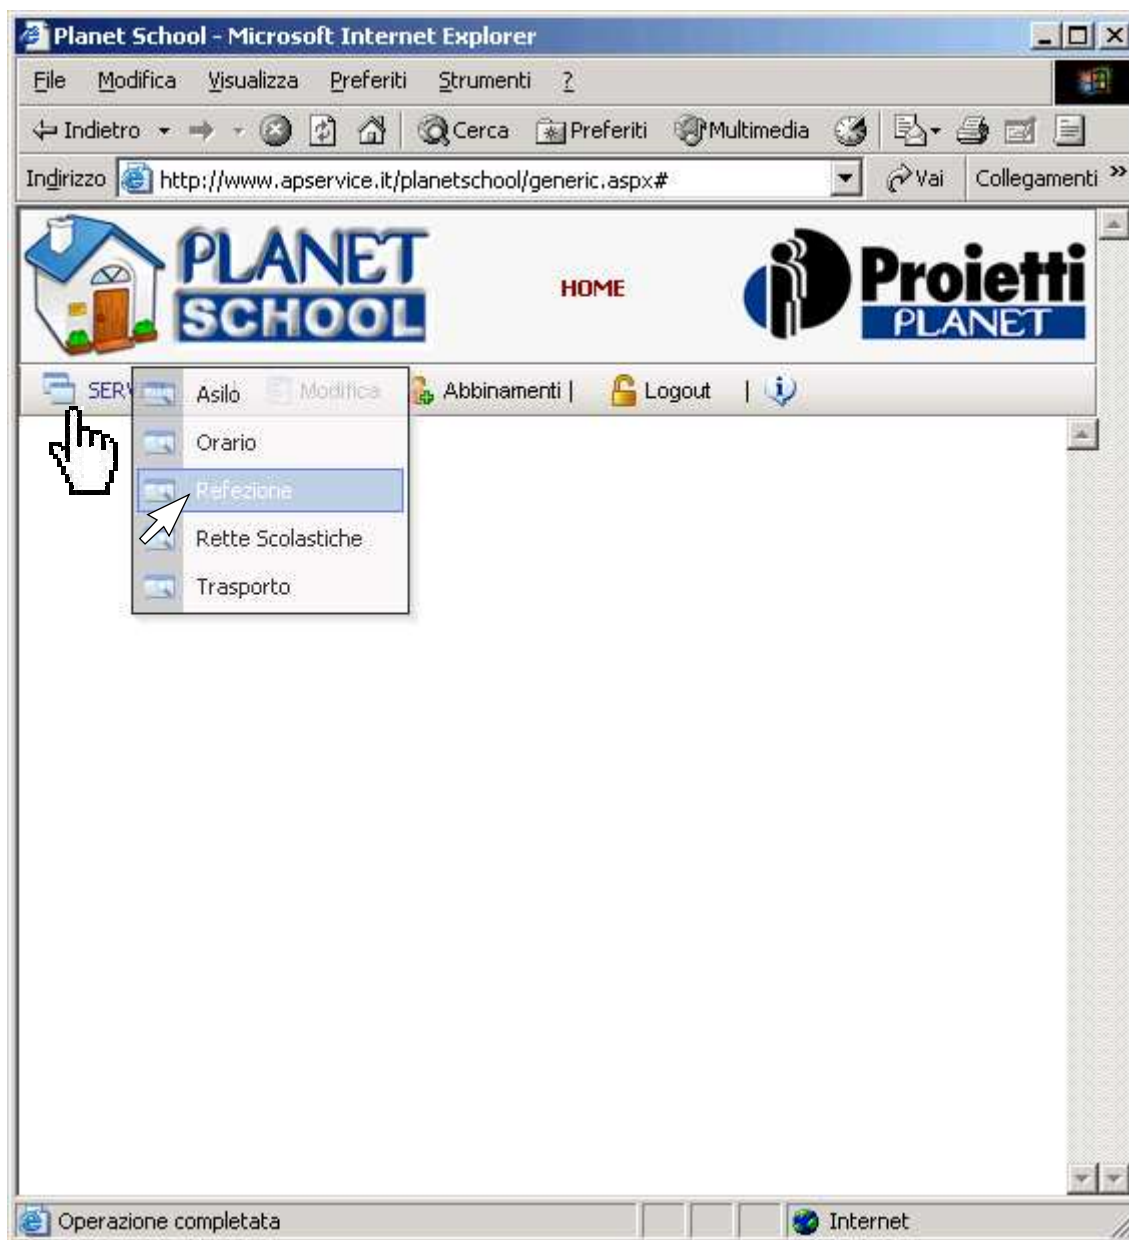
Planet School - Microsoft Internet Explorer

File Modifica Visualizza Preferiti Strumenti ?

Indietro Cerca Preferiti Multimedia

Indirizzo http://www.apservice.it/planetschool/generic.aspx# Vai Collegamenti »

PLANET SCHOOL

HOME

Proietti PLANET

SERV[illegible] Asilo Modifica Abbinamenti | Logout |

Orario

Refezione

Rette Scolastiche

Trasporto

Operazione completata Internet